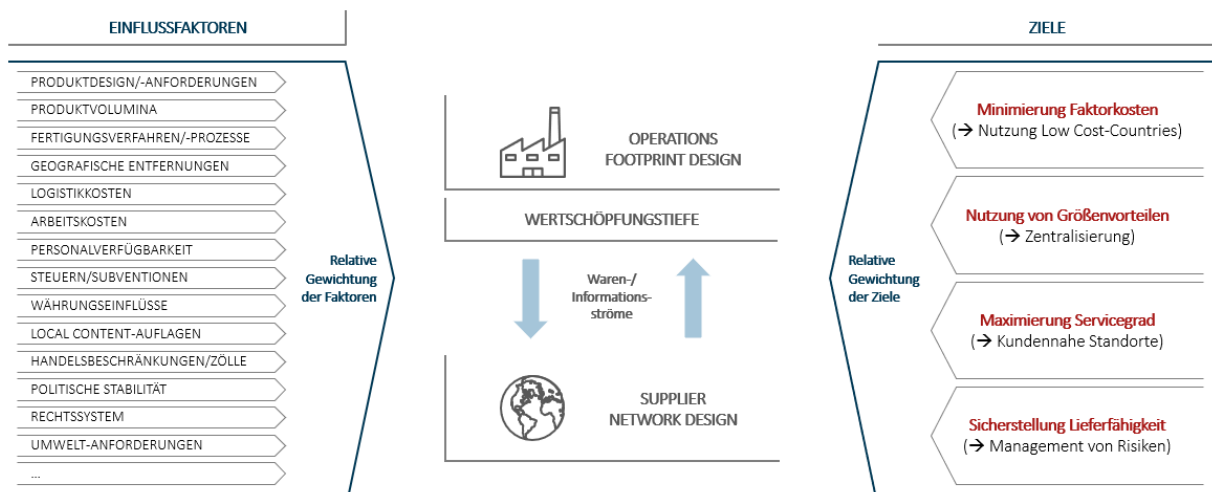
EINFLUSSFAKTOREN

PRODUKTDESIGN/-ANFORDERUNGEN
PRODUKTVOLUMINA
FERTIGUNGSVERFAHREN/-PROZESSE
GEOGRAFISCHE ENTFERNUNGEN
LOGISTIKKOSTEN
ARBEITSKOSTEN
PERSONALVERFÜGBARKEIT
STEUERN/SUBVENTIONEN
WÄHRUNGSEINFLÜSSE
LOCAL CONTENT-AUFLAGEN
HANDELSBESCHRÄNKUNGEN/ZÖLLE
POLITISCHE STABILITÄT
RECHTSSYSTEM
UMWELT-ANFORDERUNGEN
...

Relative Gewichtung der Faktoren

OPERATIONS FOOTPRINT DESIGN

WERTSCHÖPFUNGSTIEFE

Waren-/ Informationsströme

SUPPLIER NETWORK DESIGN

ZIELE

Relative Gewichtung der Ziele

Minimierung Faktorkosten
(→ Nutzung Low Cost-Countries)

Nutzung von Größenvorteilen
(→ Zentralisierung)

Maximierung Servicegrad
(→ Kundennahe Standorte)

Sicherstellung Lieferfähigkeit
(→ Management von Risiken)